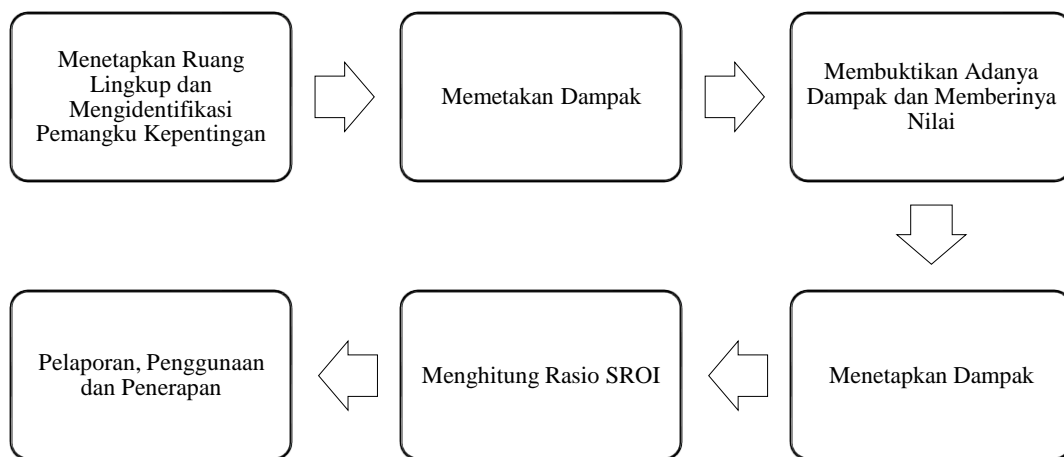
Menetapkan Ruang Lingkup dan Mengidentifikasi Pemangku Kepentingan

Memetakan Dampak

Membuktikan Adanya Dampak dan Memberinya Nilai

Menetapkan Dampak

Menghitung Rasio SROI

Pelaporan, Penggunaan dan Penerapan